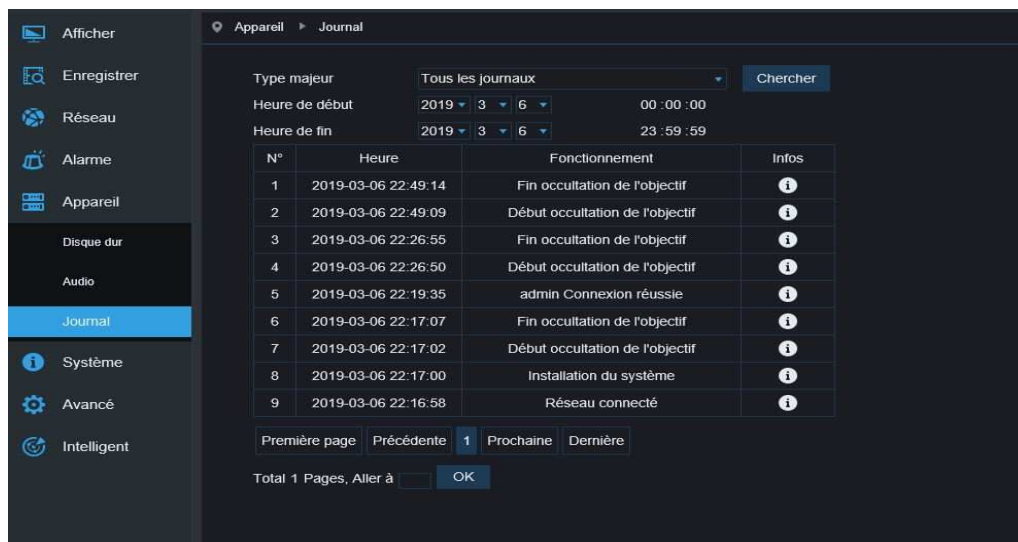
Afficher
Enregistrer
Réseau
Alarme
Appareil
Disque dur
Audio
Journal
Système
Avancé
Intelligent

Appareil ▸ Journal

Type majeur Tous les journaux Chercher
Heure de début 2019 3 6 00 :00 :00
Heure de fin 2019 3 6 23 :59 :59

| N° | Heure | Fonctionnement | Infos |
|---|---|---|---|
| 1 | 2019-03-06 22:49:14 | Fin occultation de l'objectif | i |
| 2 | 2019-03-06 22:49:09 | Début occultation de l'objectif | i |
| 3 | 2019-03-06 22:26:55 | Fin occultation de l'objectif | i |
| 4 | 2019-03-06 22:26:50 | Début occultation de l'objectif | i |
| 5 | 2019-03-06 22:19:35 | admin Connexion réussie | i |
| 6 | 2019-03-06 22:17:07 | Fin occultation de l'objectif | i |
| 7 | 2019-03-06 22:17:02 | Début occultation de l'objectif | i |
| 8 | 2019-03-06 22:17:00 | Installation du système | i |
| 9 | 2019-03-06 22:16:58 | Réseau connecté | i |

Première page Précédente 1 Prochaine Dernière

Total 1 Pages, Aller à OK